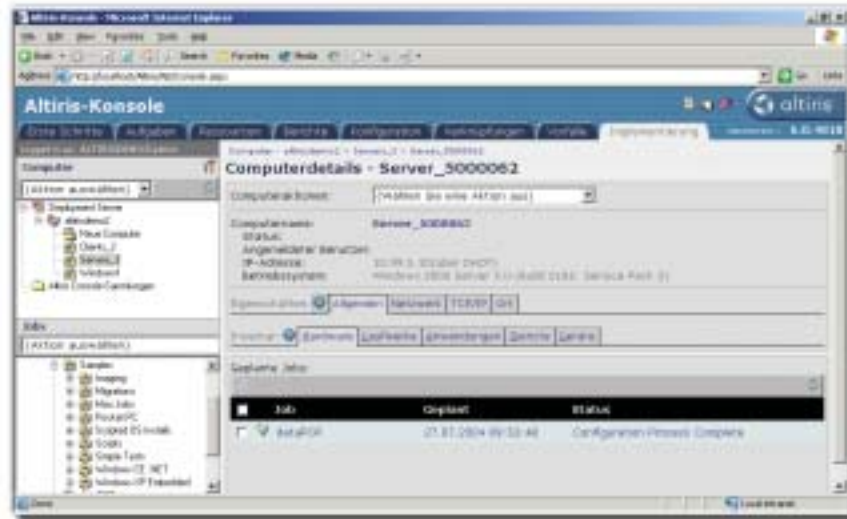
Altiris-Konsole - Microsoft Internet Explorer

Datei Bearbeiten Ansicht Favoriten Extras ?

Zurück Suchen Favoriten Medien

Adresse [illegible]

Wechseln zu Links

Altiris-Konsole

altiris

Erste Schritte Aufgaben Ressourcen Berichte Konfiguration Richtlinien Vorfälle Implementierung

Computer

(Aktion auswählen)

Deployment Server
altirisdemo2
Neue Computer
Clients_2
Servers_2
Windows
Alle Computer-Gruppierungen

Jobs

(Aktion auswählen)

Samples
Imaging
Migration
Misc Jobs
PocketPC
Scripted OS Installs
Scripts
Simple Tasks
Windows CE .NET
Windows XP Embedded

Computer > altirisdemo2 > Servers_2 > Server_5000062

Computerdetails - Server_5000062

Computeraktionen: (Wählen Sie eine Aktion aus)

Computername: Server_5000062
Status:
Angemeldeter Benutzer:
IP-Adresse: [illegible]
Betriebssystem: Windows 2000 Server 5.0 (Build 2195) Service Pack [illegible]

Eigenschaften Allgemein Netzwerk TCP/IP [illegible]

Inventar Hardware Laufwerke Anwendungen Speicher Geräte

Geplante Jobs

Job | Geplant | Status
--- | --- | ---
InstallOS | 27.07.2004 09:32:48 | Configuration Process Complete

Done

Local intranet